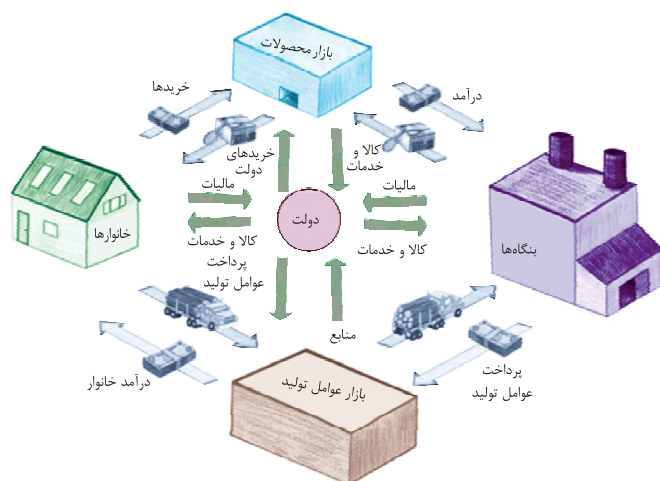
بازار محصولات

خریدها

درآمد

خریدهای دولت

کالا و خدمات

مالیات

مالیات

دولت

خانوارها

بنگاه‌ها

کالا و خدمات

کالا و خدمات

پرداخت عوامل تولید

منابع

درآمد خانوار

پرداخت عوامل تولید

بازار عوامل تولید